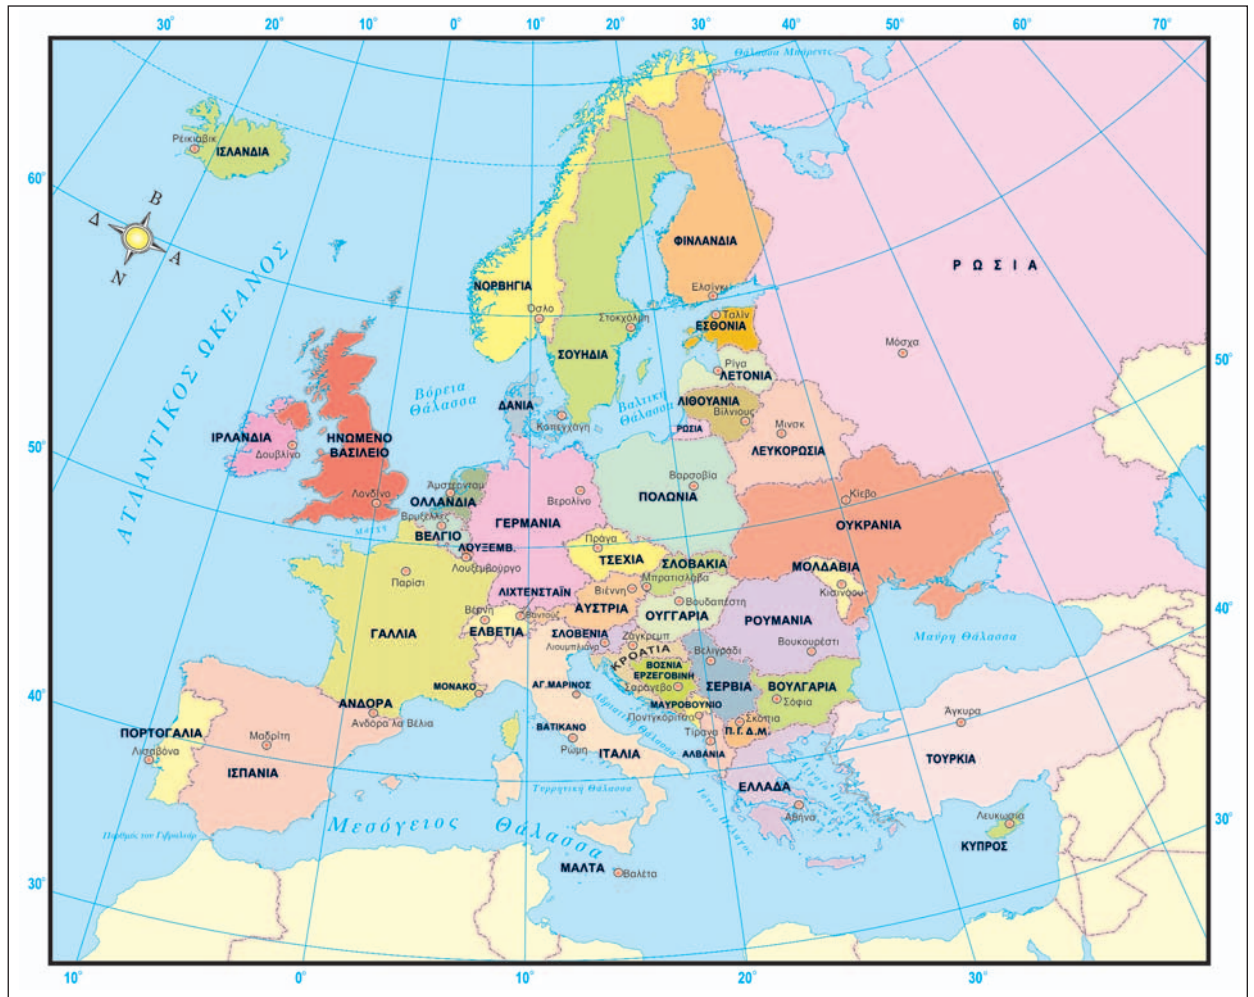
30° 20° 10° 0° 10° 20° 30° 40° 50° 60° 70°

Θάλασσα Μπάρεντς

Ρεϊκιαβίκ
ΙΣΛΑΝΔΙΑ

60°

Β
Δ
Α
Ν

ΑΤΛΑΝΤΙΚΟΣ ΩΚΕΑΝΟΣ

ΝΟΡΒΗΓΙΑ
Όσλο
ΣΟΥΗΔΙΑ
Στοκχόλμη
ΦΙΝΛΑΝΔΙΑ
Ελσίνκι
Ταλίν
ΕΣΘΟΝΙΑ
ΡΩΣΙΑ
Μόσχα

50°

Βόρεια Θάλασσα
ΔΑΝΙΑ
Κοπεγχάγη
Βαλτική Θάλασσα
Ρίγα
ΛΕΤΟΝΙΑ
ΛΙΘΟΥΑΝΙΑ
Βίλνιους
ΡΩΣΙΑ
Μινσκ
ΛΕΥΚΟΡΩΣΙΑ

ΙΡΛΑΝΔΙΑ
Δουβλίνο
ΗΝΩΜΕΝΟ ΒΑΣΙΛΕΙΟ
Λονδίνο
50°
Άμστερνταμ
ΟΛΛΑΝΔΙΑ
Βρυξέλλες
ΒΕΛΓΙΟ
Μάγχη
ΛΟΥΞΕΜΒ.
Λουξεμβούργο
ΓΕΡΜΑΝΙΑ
Βερολίνο
Βαρσοβία
ΠΟΛΩΝΙΑ
Κίεβο
ΟΥΚΡΑΝΙΑ
Πράγα
ΤΣΕΧΙΑ
ΣΛΟΒΑΚΙΑ
Μπρατισλάβα
ΜΟΛΔΑΒΙΑ
Κισινάου
Παρίσι
ΛΙΧΤΕΝΣΤΑΪΝ
Βιέννη
ΑΥΣΤΡΙΑ
Βουδαπέστη
ΟΥΓΓΑΡΙΑ
ΡΟΥΜΑΝΙΑ
40°
Βέρνη
Βαντούζ
ΓΑΛΛΙΑ
ΕΛΒΕΤΙΑ
ΣΛΟΒΕΝΙΑ
Λιουμπλιάνα
Ζάγκρεμπ
ΚΡΟΑΤΙΑ
Βελιγράδι
Βουκουρέστι
Μαύρη Θάλασσα
ΒΟΣΝΙΑ ΕΡΖΕΓΟΒΙΝΗ
Σαράγεβο
ΣΕΡΒΙΑ
ΒΟΥΛΓΑΡΙΑ
Σόφια
ΜΟΝΑΚΟ
ΑΓ. ΜΑΡΙΝΟΣ
40°
ΑΝΔΟΡΑ
Ανδόρα λα Βέλια
ΜΑΥΡΟΒΟΥΝΙΟ
Ποντγκόριτσα
Σκόπια
Π.Γ.Δ.Μ.
Άγκυρα
ΠΟΡΤΟΓΑΛΙΑ
Λισαβόνα
Μαδρίτη
ΒΑΤΙΚΑΝΟ
Ρώμη
Αδριατική Θάλασσα
Τίρανα
ΙΤΑΛΙΑ
ΑΛΒΑΝΙΑ
ΤΟΥΡΚΙΑ
ΙΣΠΑΝΙΑ
Τυρρηνική Θάλασσα
Αιγαίο Πέλαγος
ΕΛΛΑΔΑ
Ιόνιο Πέλαγος
Αθήνα
Λευκωσία
30°
Πορθμός του Γιβραλτάρ
Μεσόγειος Θάλασσα
ΚΥΠΡΟΣ
ΜΑΛΤΑ
Βαλέτα
30°

10° 0° 10° 20° 30°